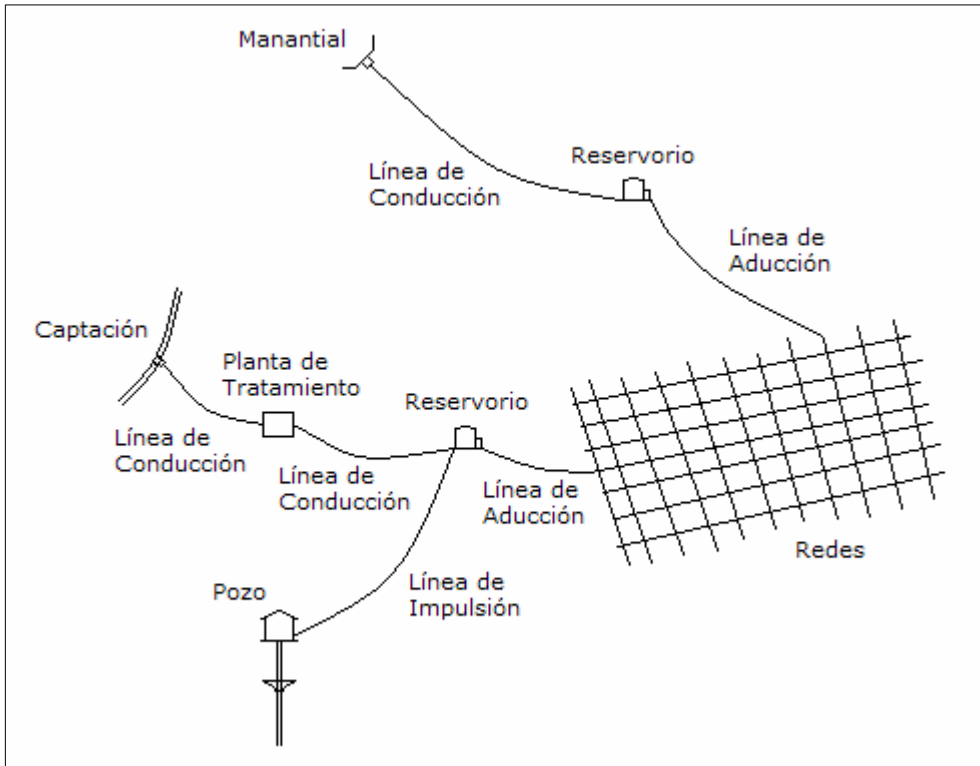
Manantial

Línea de Conducción

Reservorio

Línea de Aducción

Captación

Planta de Tratamiento

Reservorio

Línea de Conducción

Línea de Conducción

Línea de Aducción

Redes

Pozo

Línea de Impulsión